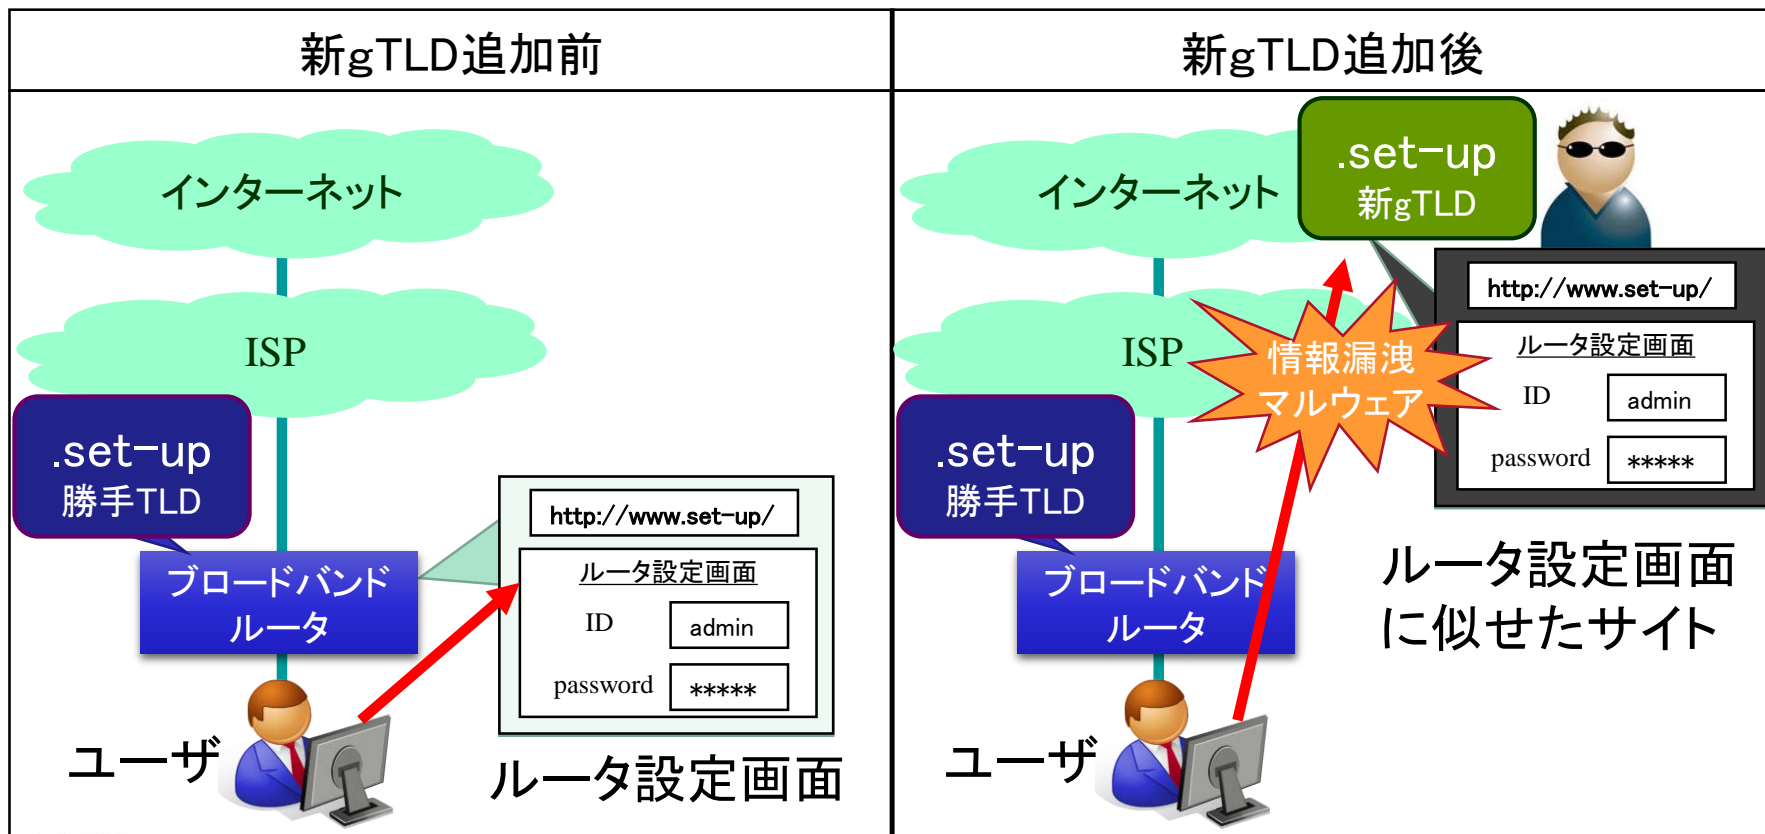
| 新gTLD追加前 | 新gTLD追加後 |
|---|---|

インターネット

ISP

.set-up
勝手TLD

ブロードバンド
ルータ

ユーザ

http://www.set-up/

ルータ設定画面

ID admin

password *****

ルータ設定画面

インターネット

.set-up
新gTLD

ISP

情報漏洩
マルウェア

http://www.set-up/

ルータ設定画面

ID admin

password *****

.set-up
勝手TLD

ブロードバンド
ルータ

ルータ設定画面
に似せたサイト

ユーザ